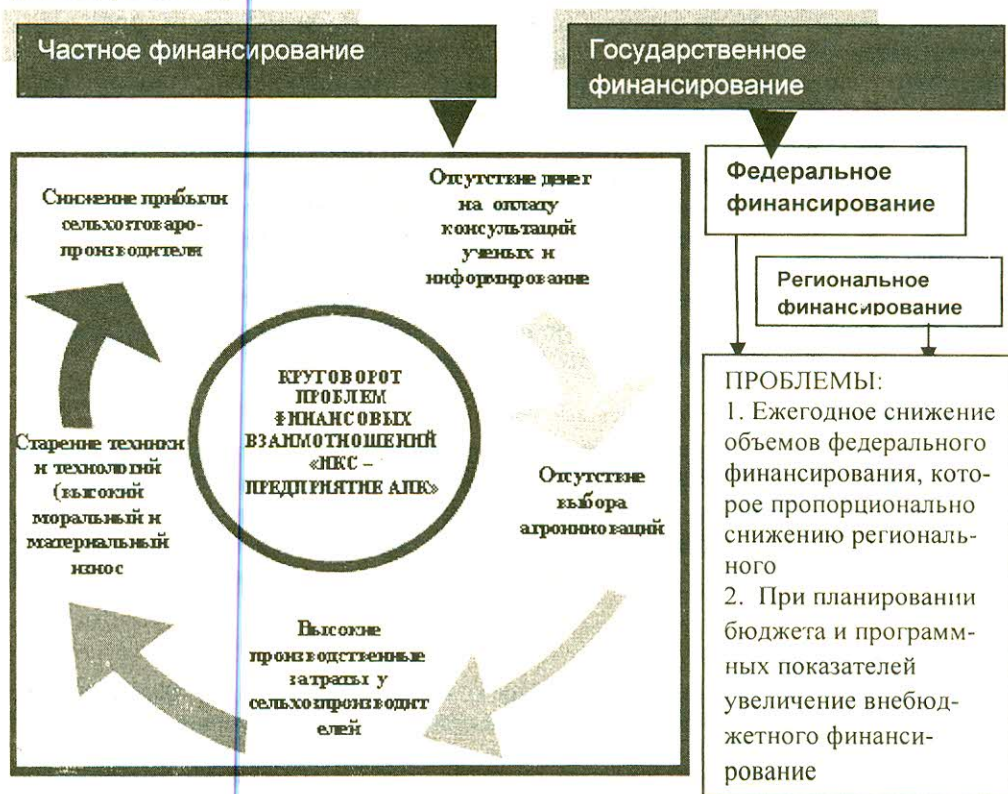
Частное финансирование

Государственное финансирование

Снижение прибыли сельхозтоваропроизводителя

Отсутствие денег на оплату консультаций ученых и информирование

КРУГОВОРОТ ПРОБЛЕМ ФИНАНСОВЫХ ВЗАИМООТНОШЕНИЙ «ИКС – ПРЕДПРИЯТИЕ АПК»

Старение техники и технологий (высокий моральный и материальный износ

Отсутствие выбора агроинноваций

Высокие производственные затраты у сельхозпроизводителей

Федеральное финансирование

Региональное финансирование

ПРОБЛЕМЫ:
1. Ежегодное снижение объемов федерального финансирования, которое пропорционально снижению регионального
2. При планировании бюджета и программных показателей увеличение внебюджетного финансирование